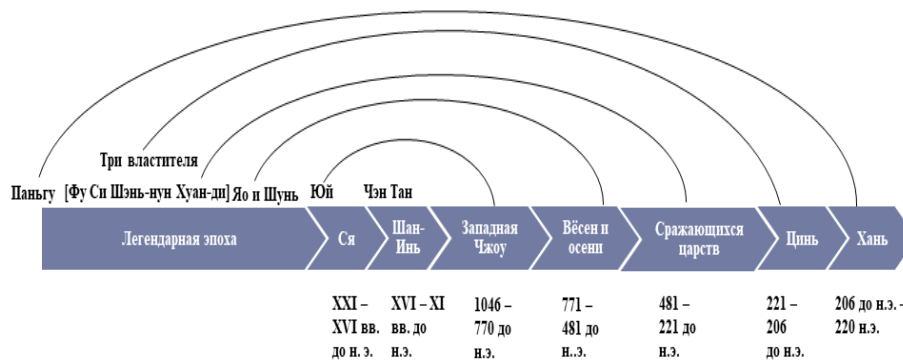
Три властителя
Паньгу [Фу Си Шэнь-нун Хуан-ди] Яо и Шунь Юй Чэн Тан

Легендарная эпоха
Ся
Шан-Инь
Западная Чжоу
Вёсен и осени
Сражающихся царств
Цинь
Хань

XXI – XVI вв. до н. э.
XVI – XI вв. до н.э.
1046 – 770 до н.э.
771 – 481 до н..э.
481 – 221 до н.э.
221 – 206 до н.э.
206 до н.э. – 220 н.э.